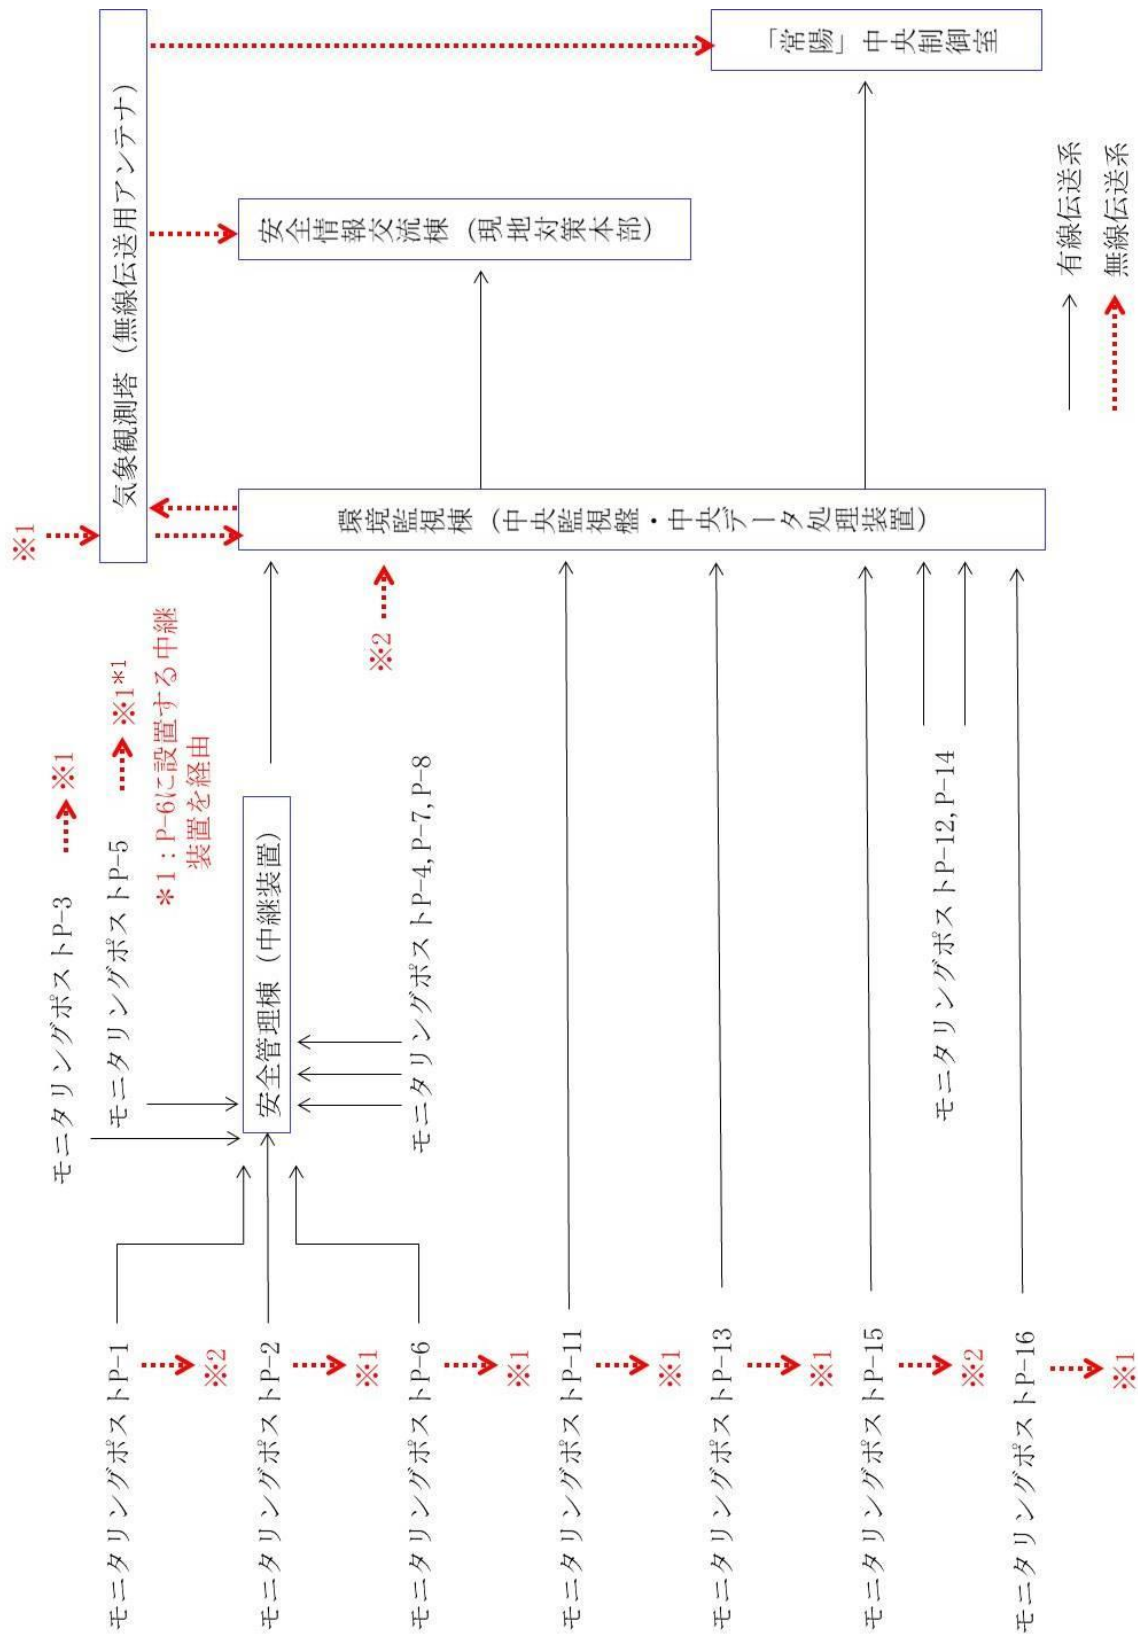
「常陽」中央制御室

気象観測塔（無線伝送用アンテナ）

安全情報交流棟（現地対策本部）

環境監視棟（中央監視盤・中央データ処理装置）

※1

※2

有線伝送系

無線伝送系

モニタリングポストP-3

※1

モニタリングポストP-5

※1*1

＊1：P-6に設置する中継装置を経由

安全管理棟（中継装置）

モニタリングポストP-4, P-7, P-8

モニタリングポストP-12, P-14

モニタリングポストP-1

※2

モニタリングポストP-2

※1

モニタリングポストP-6

※1

モニタリングポストP-11

※1

モニタリングポストP-13

※1

モニタリングポストP-15

※2

モニタリングポストP-16

※1